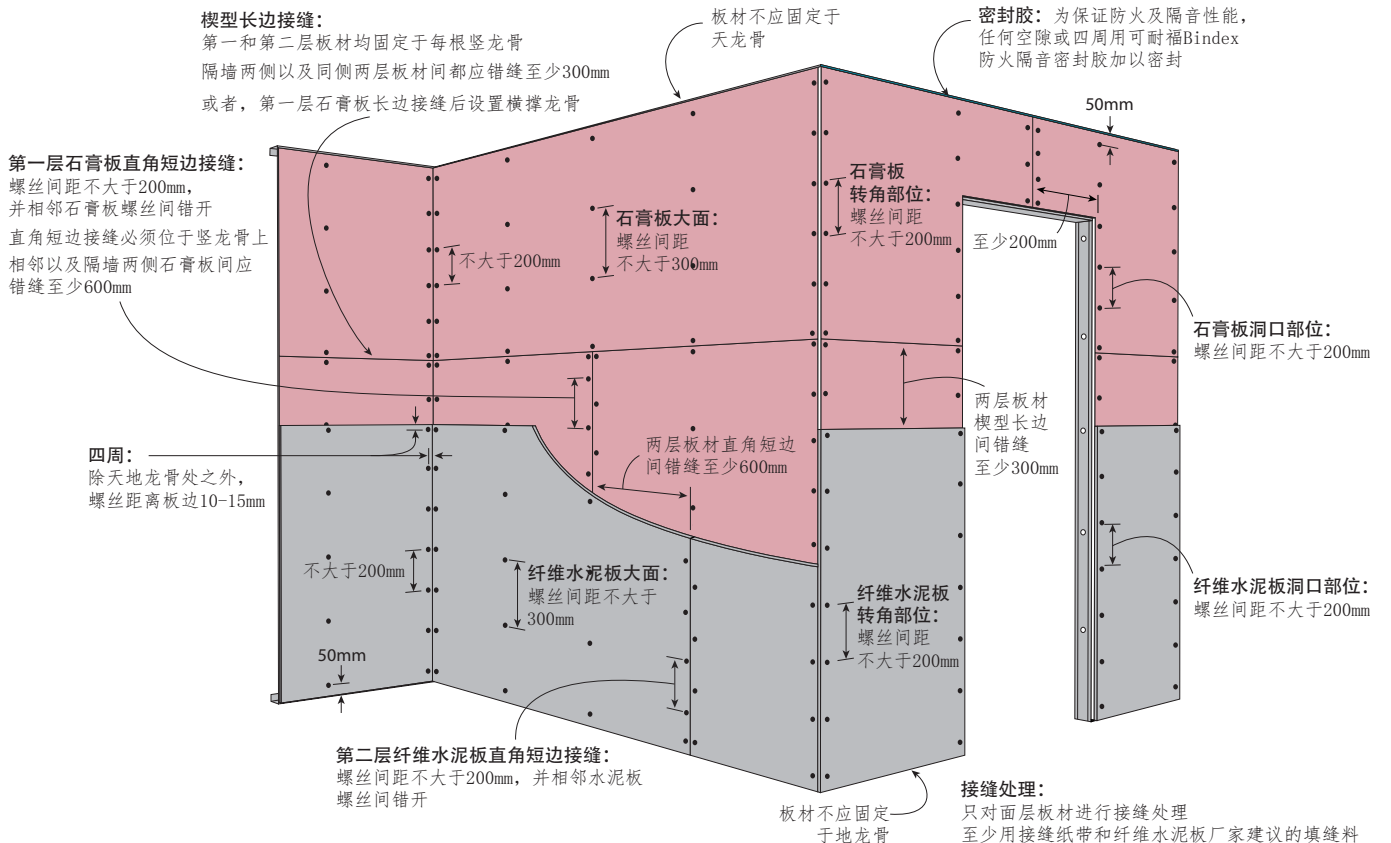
楔型长边接缝:
第一和第二层板材均固定于每根竖龙骨
隔墙两侧以及同侧两层板材间都应错缝至少300mm
或者，第一层石膏板长边接缝后设置横撑龙骨

板材不应固定于天龙骨

密封胶：为保证防火及隔音性能，任何空隙或四周用可耐福Bindex防火隔音密封胶加以密封

50mm

第一层石膏板直角短边接缝:
螺丝间距不大于200mm，并相邻石膏板螺丝间错开
直角短边接缝必须位于竖龙骨上
相邻以及隔墙两侧石膏板间应错缝至少600mm

不大于200mm

石膏板大面:
螺丝间距
不大于300mm

石膏板
转角部位:
螺丝间距
不大于200mm

至少200mm

石膏板洞口部位:
螺丝间距不大于200mm

两层板材
楔型长边
间错缝
至少300mm

四周:
除天地龙骨处之外，
螺丝距离板边10-15mm

两层板材直角短边
间错缝至少600mm

不大于200mm

纤维水泥板大面:
螺丝间距不大于
300mm

纤维水泥板
转角部位:
螺丝间距
不大于200mm

纤维水泥板洞口部位:
螺丝间距不大于200mm

50mm

第二层纤维水泥板直角短边接缝:
螺丝间距不大于200mm，并相邻水泥板螺丝间错开

板材不应固定于地龙骨

接缝处理:
只对面层板材进行接缝处理
至少用接缝纸带和纤维水泥板厂家建议的填缝料